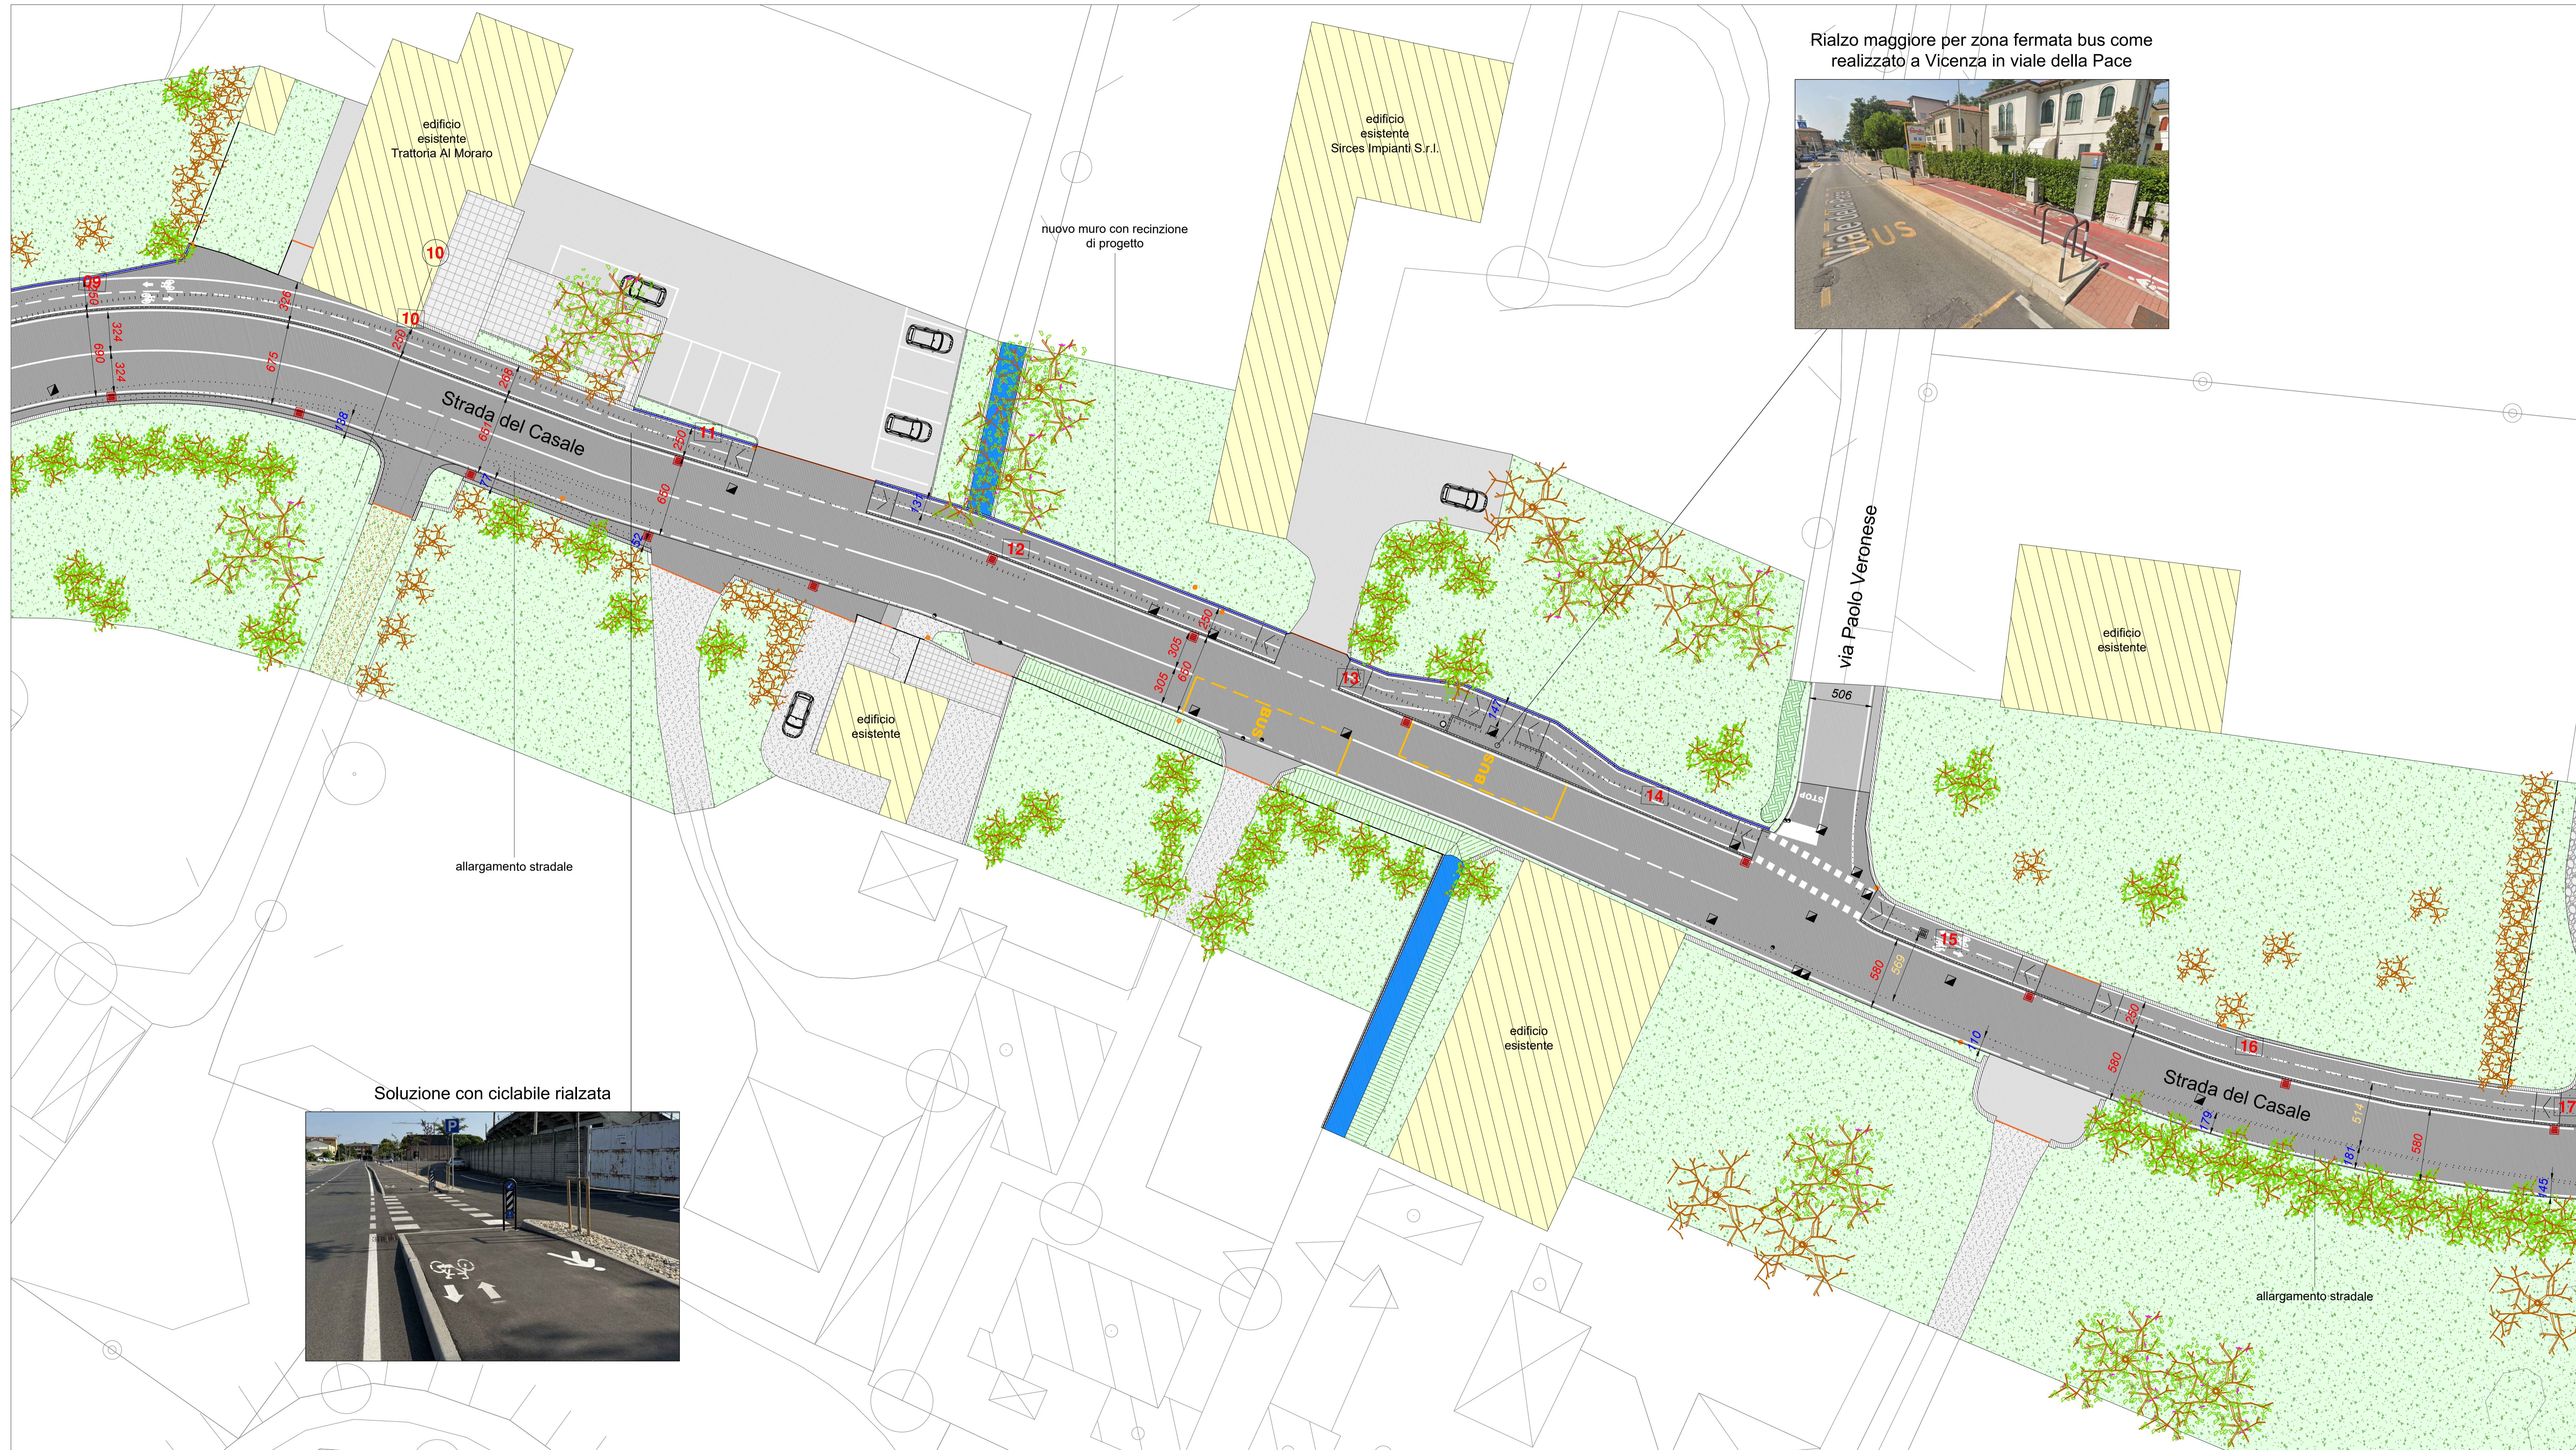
Rialzo maggiore per zona fermata bus come realizzato a Vicenza in viale della Pace

edificio esistente Trattoria Al Moraro

edificio esistente Sirces Impianti S.r.l.

nuovo muro con recinzione di progetto

09

10

10

11

12

13

14

15

16

17

Strada del Casale

BUS

BUS

via Paolo Veronese

506

STOP

edificio esistente

edificio esistente

edificio esistente

allargamento stradale

Soluzione con ciclabile rialzata

Strada del Casale

allargamento stradale

250

324

324

690

675

259

268

651

250

650

198

77

52

131

250

305

305

650

147

580

569

110

250

580

79

181

514

580

145